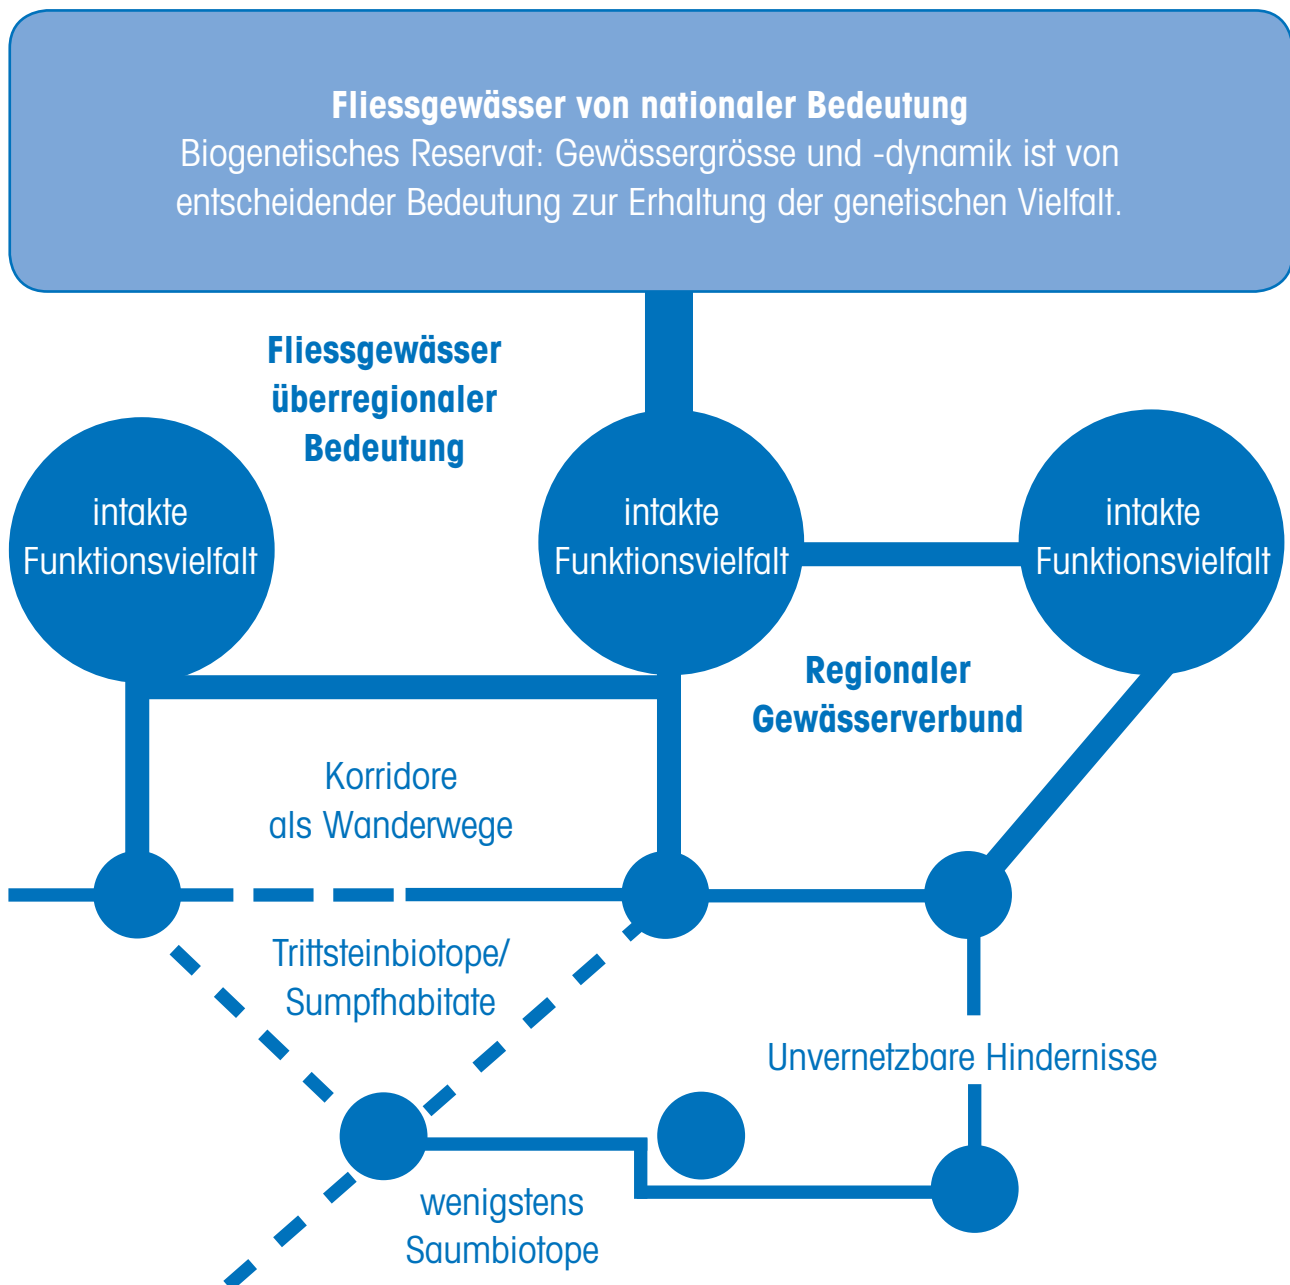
**Fliessgewässer von nationaler Bedeutung**
Biogenetisches Reservat: Gewässergrösse und -dynamik ist von entscheidender Bedeutung zur Erhaltung der genetischen Vielfalt.

**Fliessgewässer überregionaler Bedeutung**

intakte Funktionsvielfalt

intakte Funktionsvielfalt

intakte Funktionsvielfalt

**Regionaler Gewässerverbund**

Korridore als Wanderwege

Trittsteinbiotope/ Sumpfhabitate

Unvernetzbare Hindernisse

wenigstens Saumbiotope